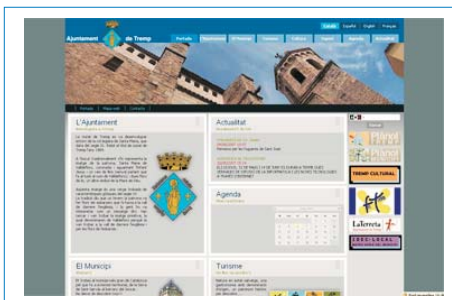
Ajuntament de Tremp

Català | Español | English | Français

Portada | Ajuntament | El Municipi | Turisme | Cultura | Esports | Agenda | Actualitat

Portada | Mapa web | Contacte

L'Ajuntament

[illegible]

Actualitat

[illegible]

Agenda

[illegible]

El Municipi

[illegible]

Turisme

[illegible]

TREMP CULTURAL

La Lleterta

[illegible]